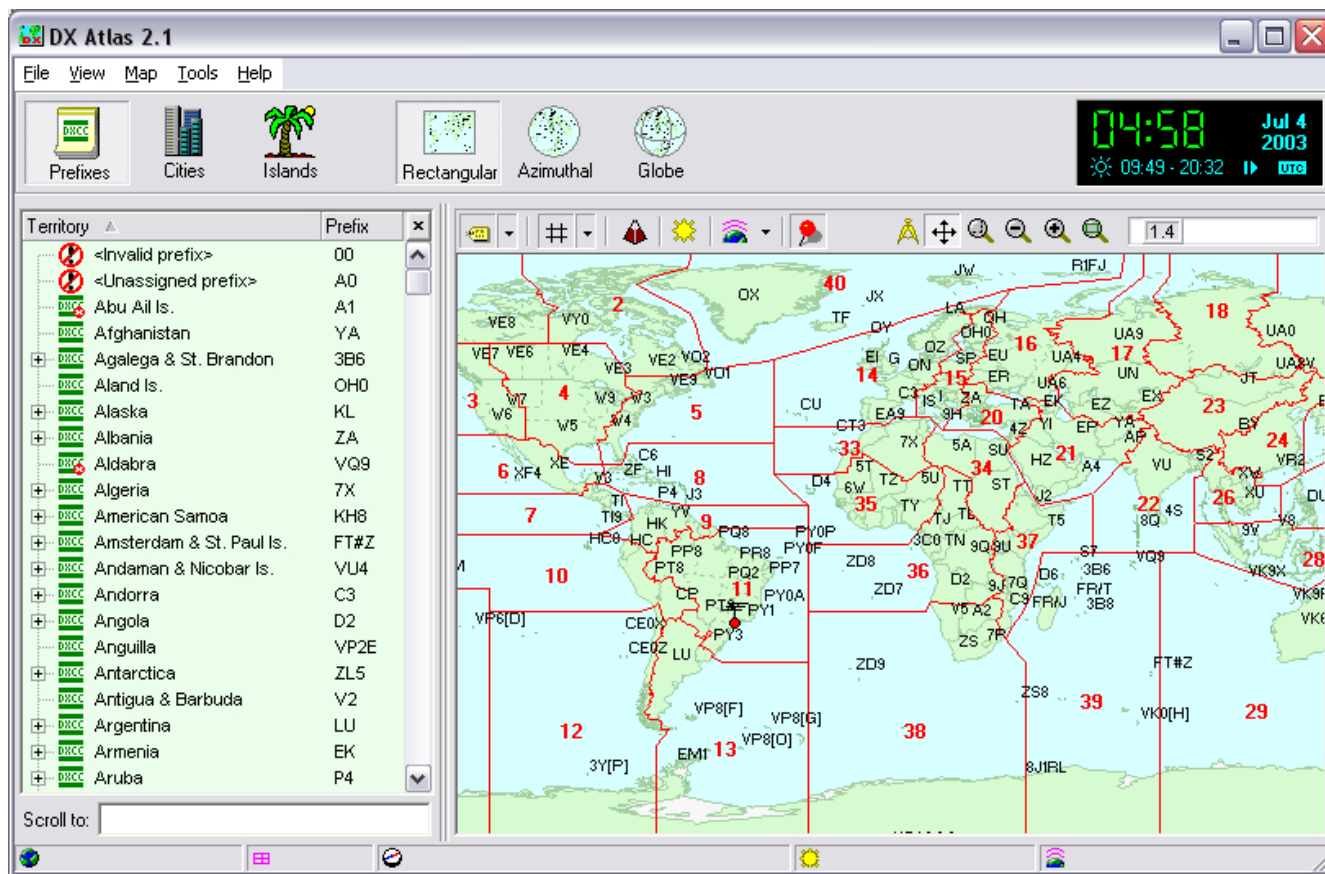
DX Atlas 2.1

File View Map Tools Help

Prefixes Cities Islands Rectangular Azimuthal Globe

04:58 Jul 4 2003
09:49 - 20:32 UTC

| Territory | Prefix |
|---|---|
| <Invalid prefix> | 00 |
| <Unassigned prefix> | A0 |
| Abu Ail Is. | A1 |
| Afghanistan | YA |
| Agalega & St. Brandon | 3B6 |
| Aland Is. | OH0 |
| Alaska | KL |
| Albania | ZA |
| Aldabra | VQ9 |
| Algeria | 7X |
| American Samoa | KH8 |
| Amsterdam & St. Paul Is. | FT#Z |
| Andaman & Nicobar Is. | VU4 |
| Andorra | C3 |
| Angola | D2 |
| Anguilla | VP2E |
| Antarctica | ZL5 |
| Antigua & Barbuda | V2 |
| Argentina | LU |
| Armenia | EK |
| Aruba | P4 |

Scroll to:

1.4

JW R1FJ OX 40 JX TF 2 VE8 VY0 18 UA0 LA OH OY OH0 16 UA9 17 OZ UA4 VE7 VE6 VE4 VE2 VO2 EI G ON SP EU UN UA9V VE3 VE9 VO1 14 15 ER UA6 JT 3 4 W7 W9 W3 5 C3 I ZA TA EK EZ EX W6 W0 W4 CU CT3 EA9 IS 9H 20 4Z YI EP YA 23 BY 24 W5 7X 5A SU AP 6 XF4 XE C6 HI 8 33 5T TZ 5U 34 HZ 21 A4 VU S2 XW VR2 D4 6W TT ST 22 26 XU DU P4 J3 V3 TI TG 7 HK YV 9 PQ8 PY0P 35 TY TJ TL J2 T5 4S 8Q 9V V8 HC8 HC PP8 PR8 PY0F 3C0 TN 9Q 9U 37 S7 VQ9 28 10 PT8 PQ2 PY7 ZD8 36 D2 9J 7Q D6 3B6 VK9X 11 PY0A ZD7 FR/T C9 FR/J 3B8 CP PT2 PY1 VK9 VP6[D] CE0X V5 A2 ZS 7P VK6 CE0Z LU PY3 ZD9 FT#Z 12 VP8[F] VP8[G] 38 ZS8 39 VK0[H] 29 VP8[O] 13 EM1 3Y[P] 8J1RL